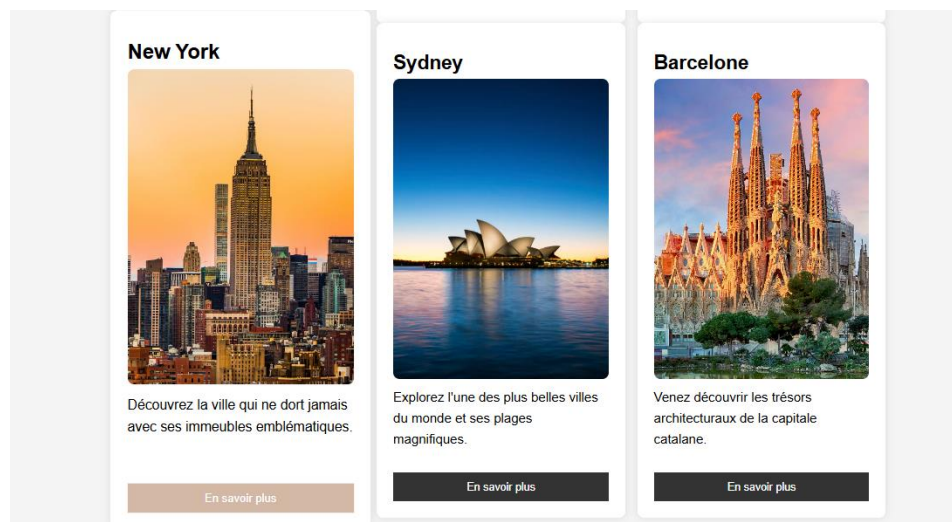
New York

Découvrez la ville qui ne dort jamais avec ses immeubles emblématiques.

En savoir plus

Sydney

Explorez l'une des plus belles villes du monde et ses plages magnifiques.

En savoir plus

Barcelone

Venez découvrir les trésors architecturaux de la capitale catalane.

En savoir plus